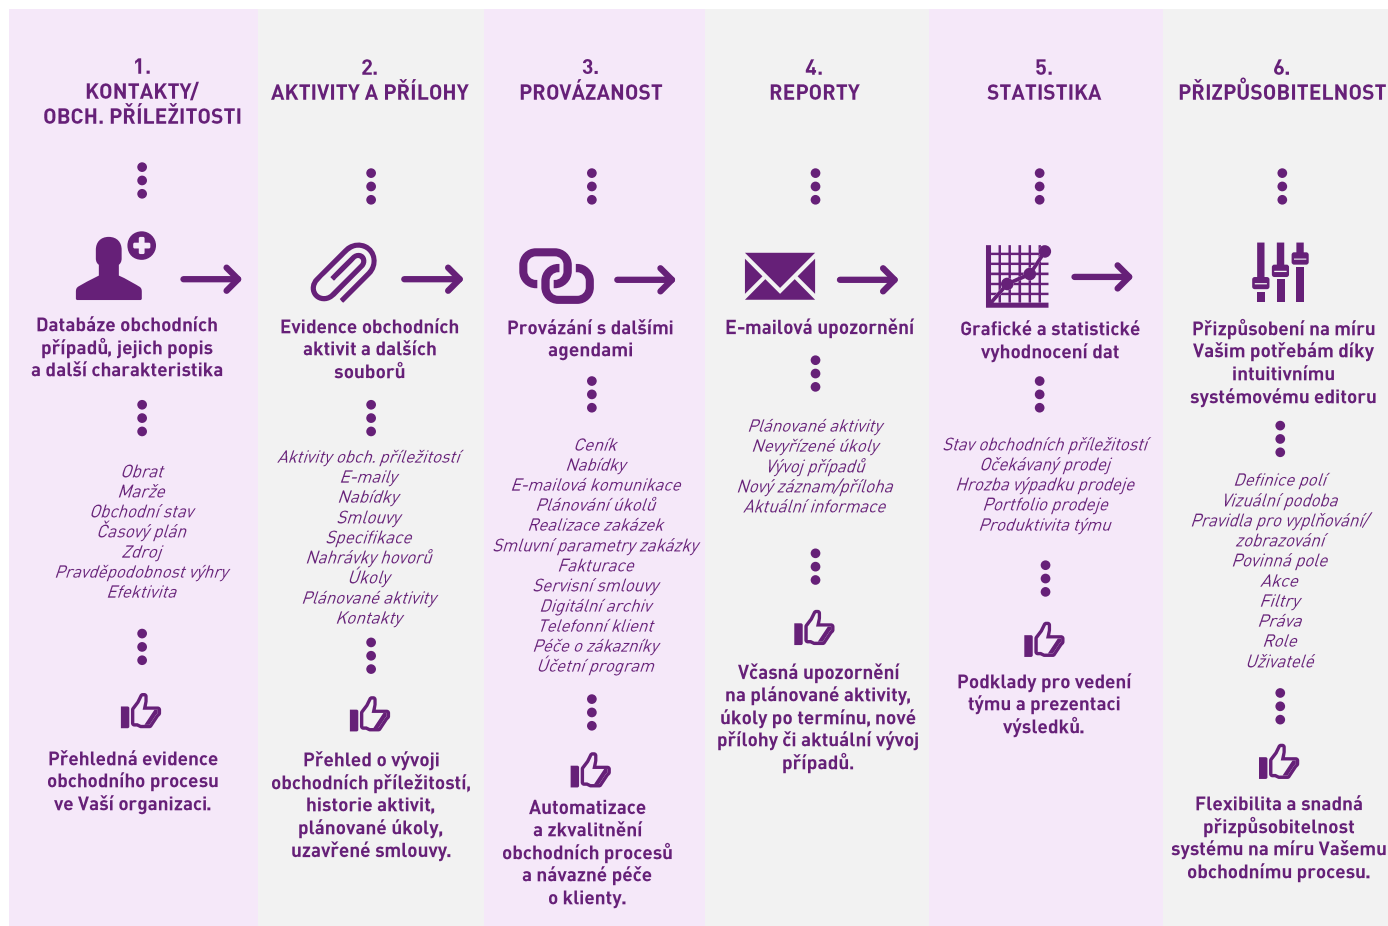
1.
KONTAKTY/
OBCH. PŘÍLEŽITOSTI

Databáze obchodních případů, jejich popis a další charakteristika

Obrat
Marže
Obchodní stav
Časový plán
Zdroj
Pravděpodobnost výhry
Efektivita

Přehledná evidence obchodního procesu ve Vaší organizaci.

2.
AKTIVITY A PŘÍLOHY

Evidence obchodních aktivit a dalších souborů

Aktivity obch. příležitostí
E-maily
Nabídky
Smlouvy
Specifikace
Nahrávky hovorů
Úkoly
Plánované aktivity
Kontakty

Přehled o vývoji obchodních příležitostí, historie aktivit, plánované úkoly, uzavřené smlouvy.

3.
PROVÁZANOST

Provázání s dalšími agendami

Ceník
Nabídky
E-mailová komunikace
Plánování úkolů
Realizace zakázek
Smluvní parametry zakázky
Fakturace
Servisní smlouvy
Digitální archiv
Telefonní klient
Péče o zákazníky
Účetní program

Automatizace a zkvalitnění obchodních procesů a návazné péče o klienty.

4.
REPORTY

E-mailová upozornění

Plánované aktivity
Nevyřízené úkoly
Vývoj případů
Nový záznam/příloha
Aktuální informace

Včasná upozornění na plánované aktivity, úkoly po termínu, nové přílohy či aktuální vývoj případů.

5.
STATISTIKA

Grafické a statistické vyhodnocení dat

Stav obchodních příležitostí
Očekávaný prodej
Hrozba výpadku prodeje
Portfolio prodeje
Produktivita týmu

Podklady pro vedení týmu a prezentaci výsledků.

6.
PŘIZPŮSOBITELNOST

Přizpůsobení na míru Vašim potřebám díky intuitivnímu systémovému editoru

Definice polí
Vizuální podoba
Pravidla pro vyplňování/ zobrazování
Povinná pole
Akce
Filtry
Práva
Role
Uživatelé

Flexibilita a snadná přizpůsobitelnost systému na míru Vašemu obchodnímu procesu.